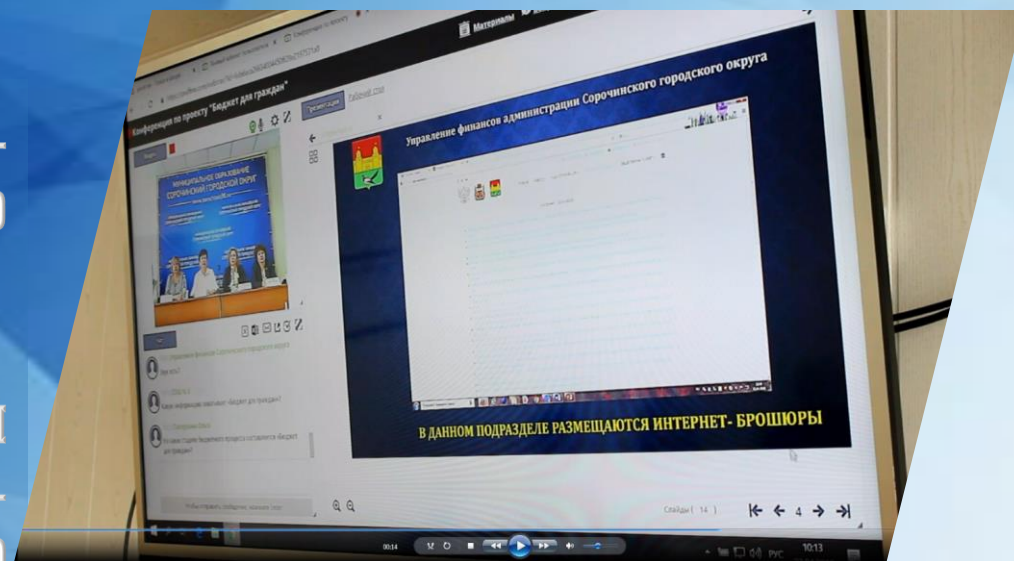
Материалы

Конференция по проекту "Бюджет для граждан"

Презентация

МУНИЦИПАЛЬНОЕ ОБРАЗОВАНИЕ СОРОЧИНСКИЙ ГОРОДСКОЙ ОКРУГ

Управление финансов администрации Сорочинского городского округа

В ДАННОМ ПОДРАЗДЕЛЕ РАЗМЕЩАЮТСЯ ИНТЕРНЕТ- БРОШЮРЫ

Управление финансов Сорочинского городского округа

Какую информацию содержит «Бюджет для граждан»?

На каких стадиях бюджетного процесса составляется «Бюджет для граждан»?

Слайды ( 14 )

4

00:14

РУС

10:13